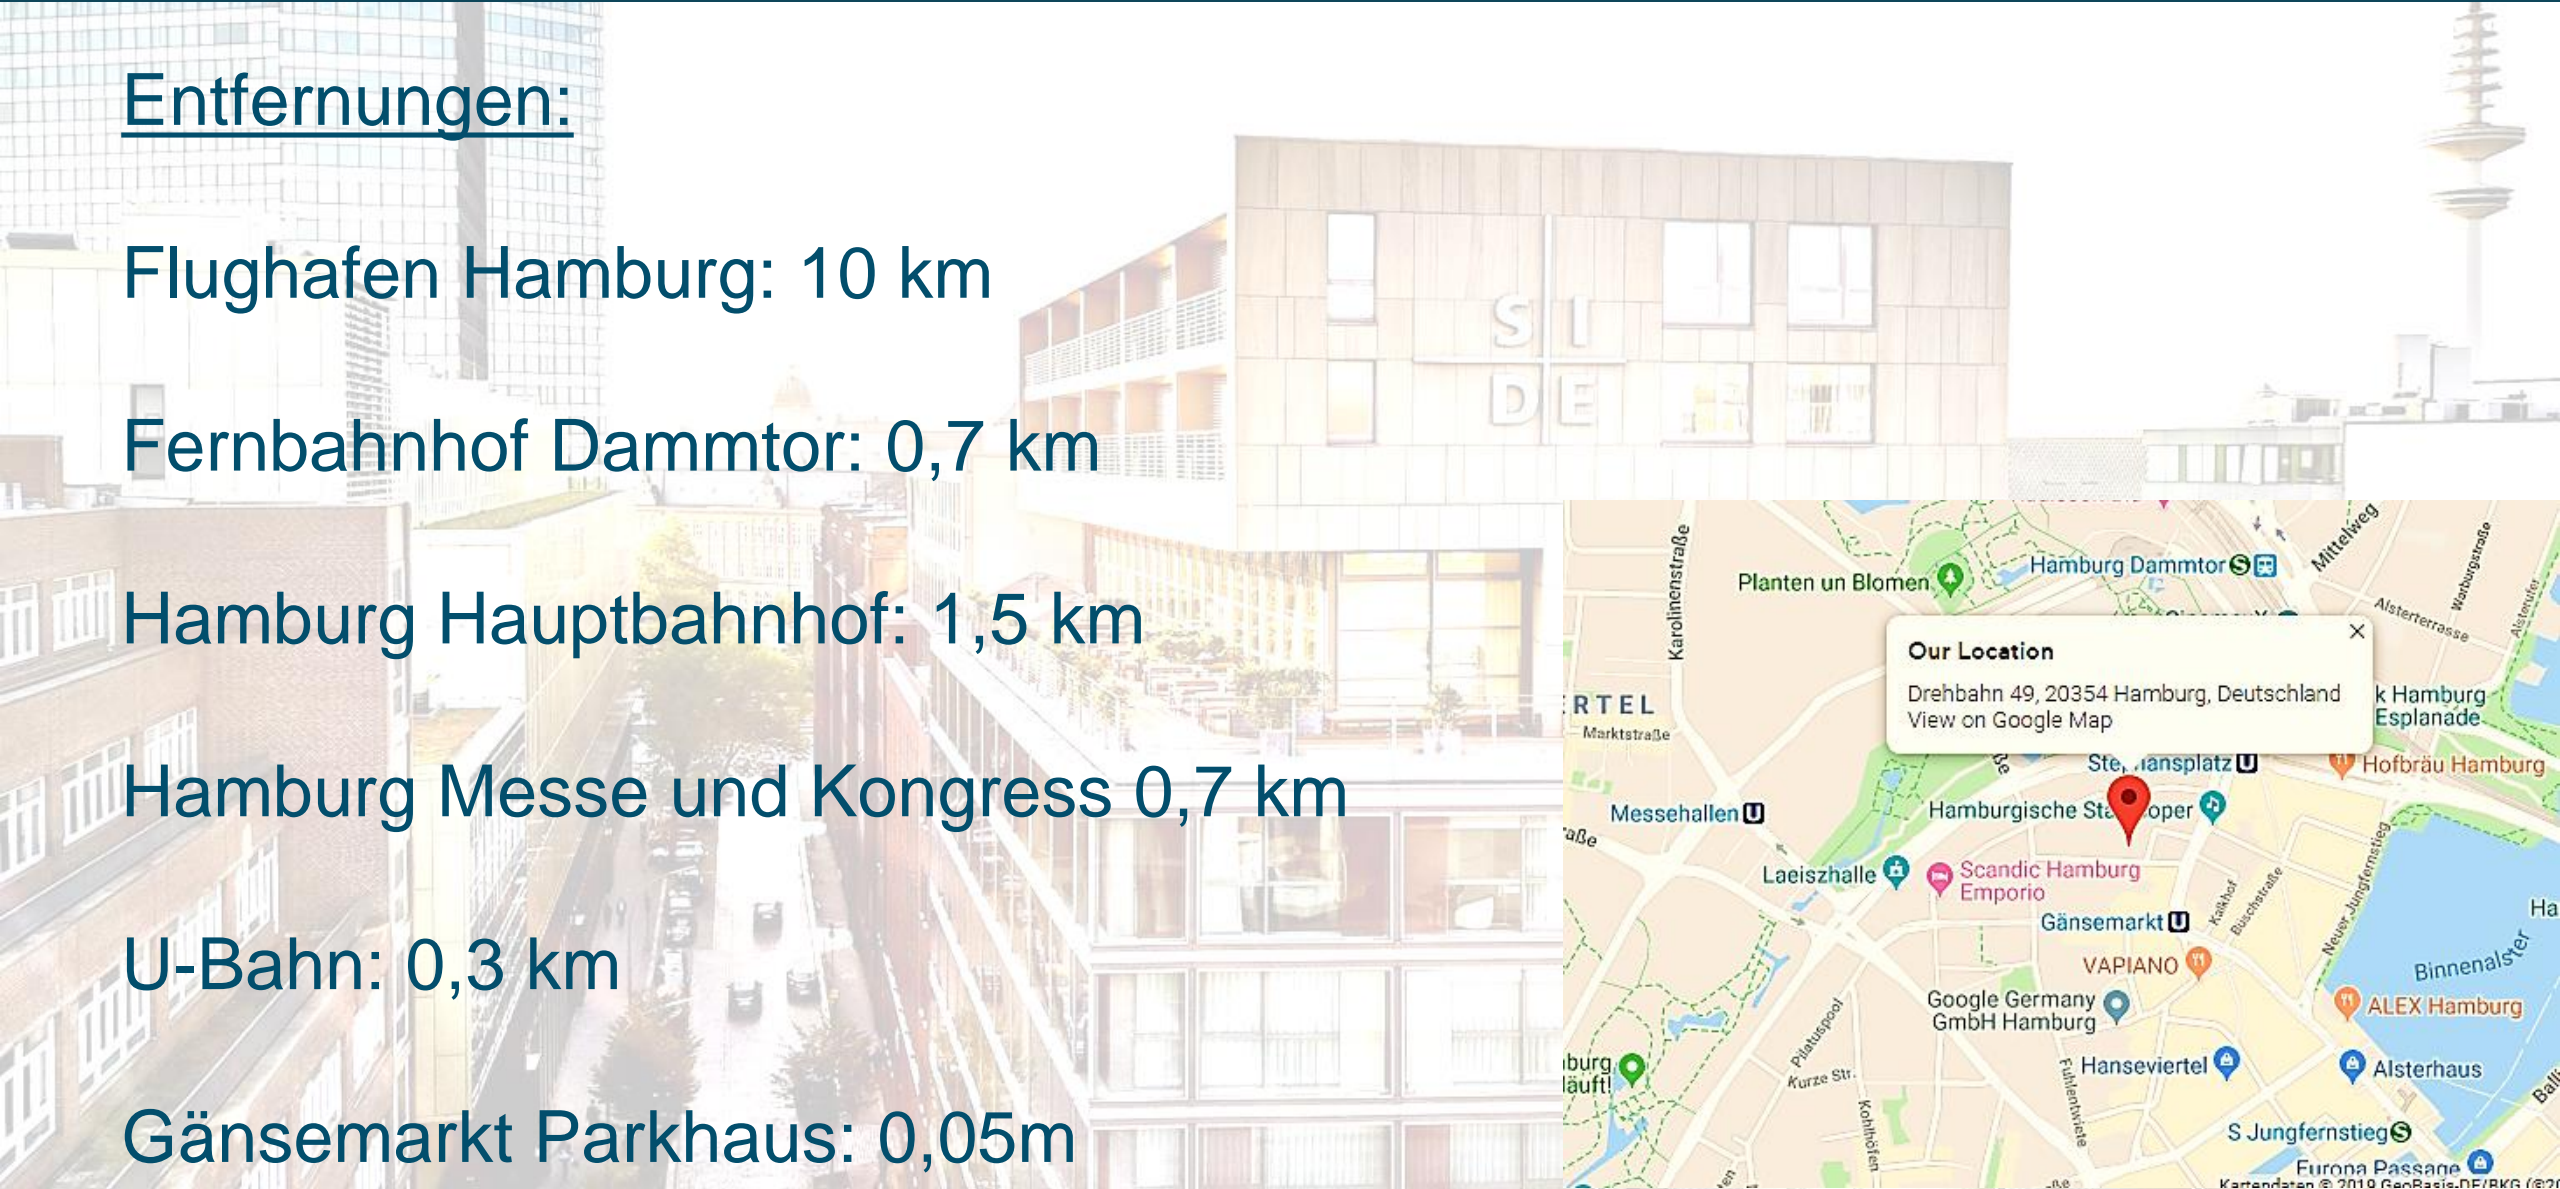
Entfernungen:

Flughafen Hamburg: 10 km

Fernbahnhof Dammtor: 0,7 km

Hamburg Hauptbahnhof: 1,5 km

Hamburg Messe und Kongress 0,7 km

U-Bahn: 0,3 km

Gänsemarkt Parkhaus: 0,05m

Planten un Blomen
Hamburg Dammtor
Mittelweg
Karolinenstraße
Alsterterrasse
Our Location
Drehbahn 49, 20354 Hamburg, Deutschland
View on Google Map
RTEL
Marktstraße
k Hamburg Esplanade
Ste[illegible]ansplatz
Hofbräu Hamburg
Messehallen
Hamburgische Sta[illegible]oper
Laeiszhalle
Scandic Hamburg Emporio
Gänsemarkt
VAPIANO
Binnenalster
Google Germany GmbH Hamburg
ALEX Hamburg
Hanseviertel
Alsterhaus
S Jungfernstieg
Europa Passage
Kartendaten © 2019 GeoBasis-DE/BKG